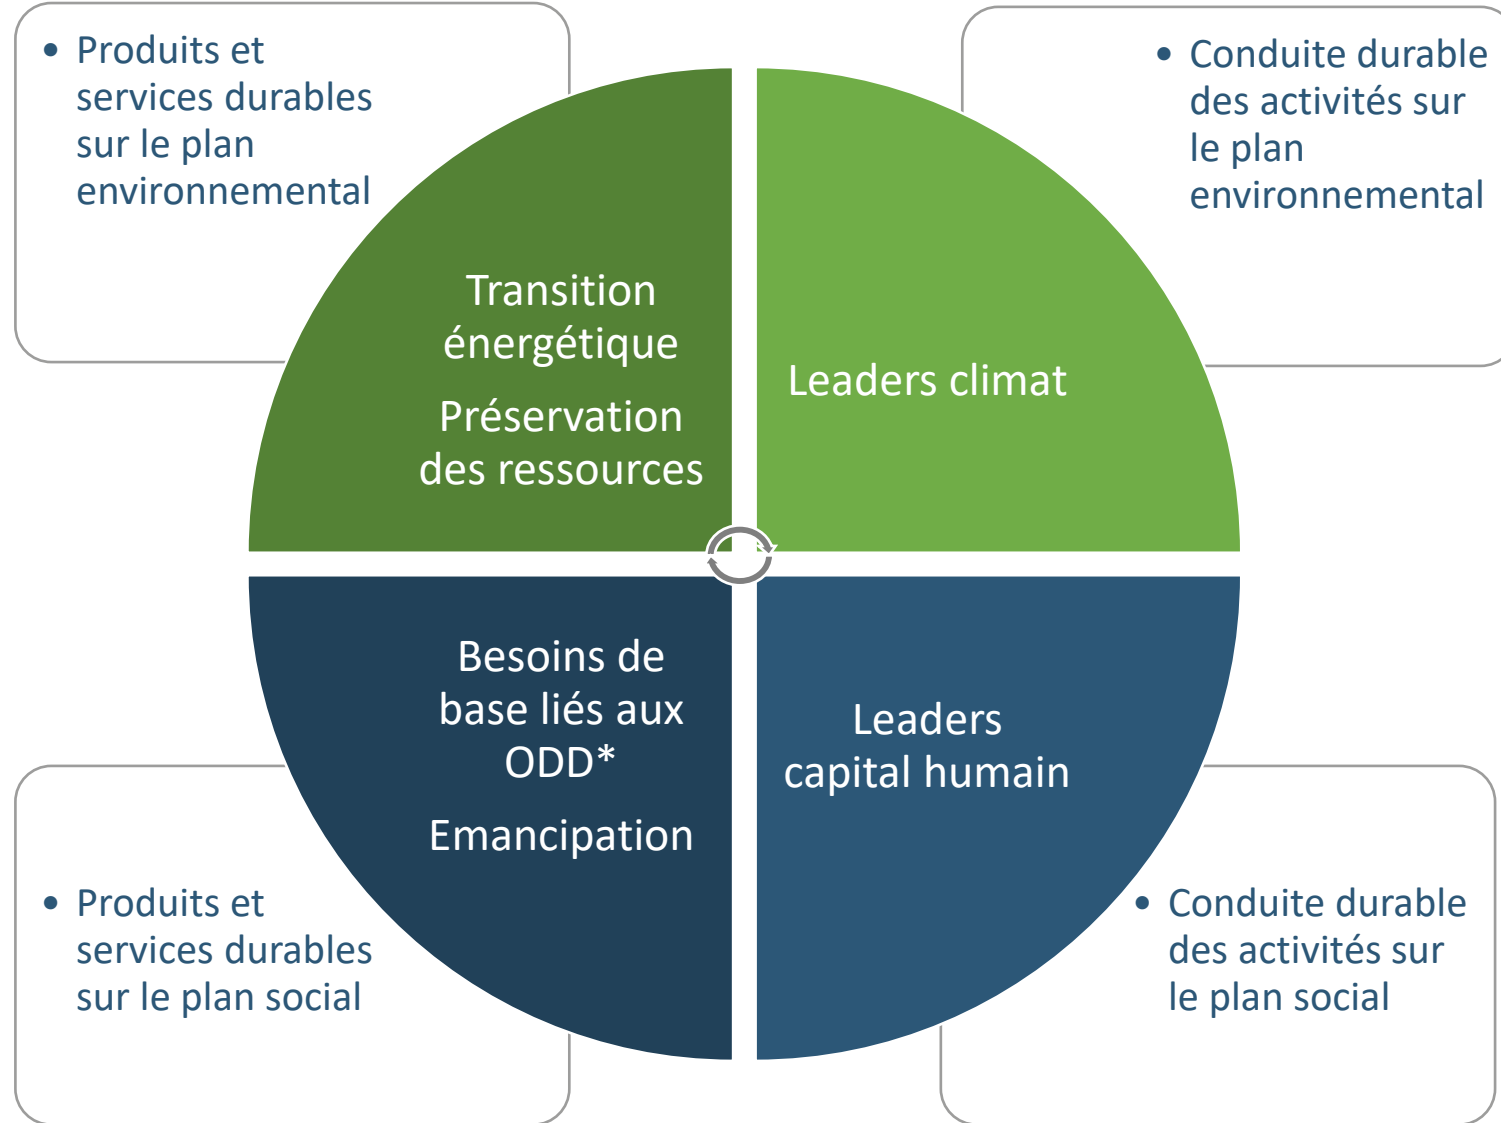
• Produits et services durables sur le plan environnemental

• Conduite durable des activités sur le plan environnemental

Transition énergétique

Préservation des ressources

Leaders climat

Besoins de base liés aux ODD*

Emancipation

Leaders capital humain

• Produits et services durables sur le plan social

• Conduite durable des activités sur le plan social